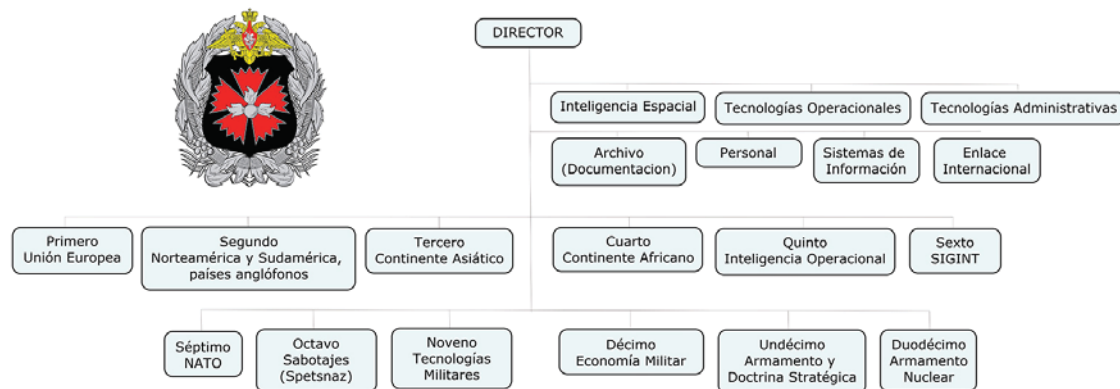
DIRECTOR

Inteligencia Espacial

Tecnologías Operacionales

Tecnologías Administrativas

Archivo (Documentacion)

Personal

Sistemas de Información

Enlace Internacional

Primero Unión Europea

Segundo Norteamérica y Sudamérica, países anglófonos

Tercero Continente Asiático

Cuarto Continente Africano

Quinto Inteligencia Operacional

Sexto SIGINT

Séptimo NATO

Octavo Sabotajes (Spetsnaz)

Noveno Tecnologías Militares

Décimo Economía Militar

Undécimo Armamento y Doctrina Strategica

Duodécimo Armamento Nuclear